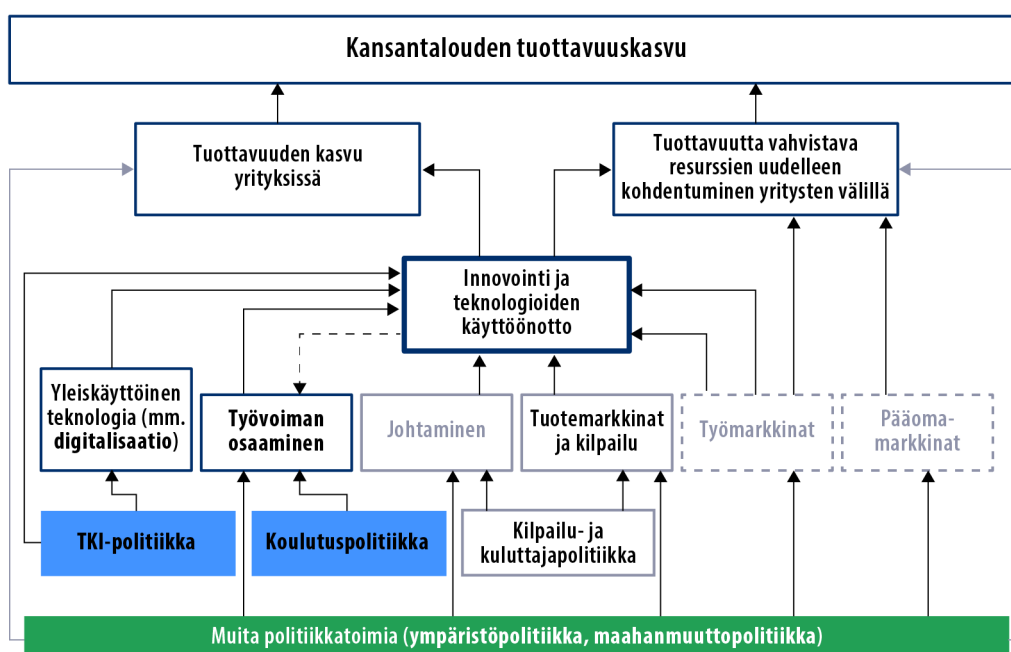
Kansantalouden tuottavuuskasvu

Tuottavuuden kasvu yrityksissä

Tuottavuutta vahvistava resurssien uudelleen kohdentuminen yritysten välillä

Innovointi ja teknologioiden käyttöönotto

Yleiskäyttöinen teknologia (mm. digitalisaatio)

Työvoiman osaaminen

Johtaminen

Tuotemarkkinat ja kilpailu

Työmarkkinat

Pääomamarkkinat

TKI-politiikka

Koulutuspolitiikka

Kilpailu- ja kuluttajapolitiikka

Muita politiikkatoimia (ympäristöpolitiikka, maahanmuuttopolitiikka)